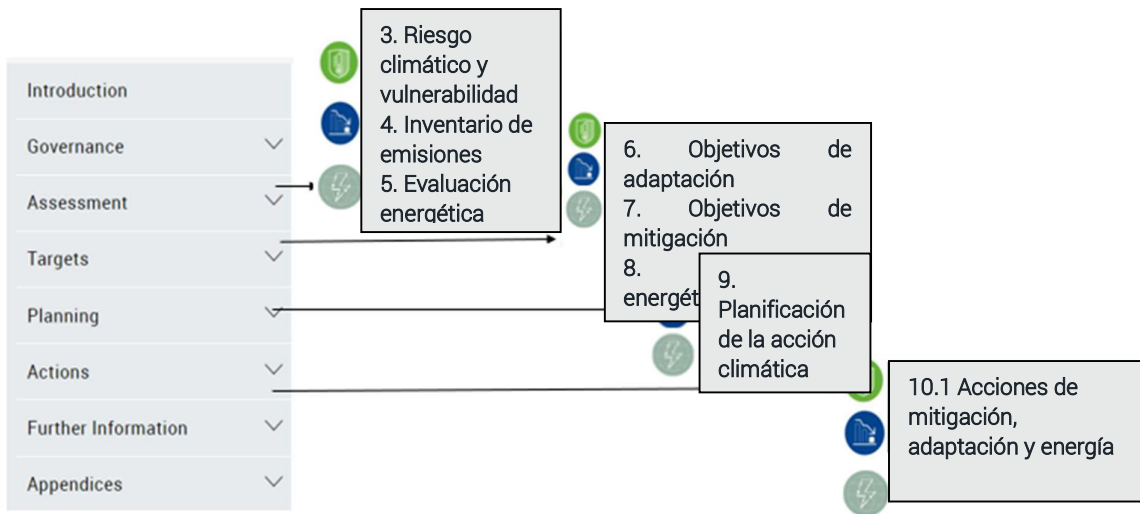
Introduction

Governance

Assessment

Targets

Planning

Actions

Further Information

Appendices

3. Riesgo climático y vulnerabilidad
4. Inventario de emisiones
5. Evaluación energética

6. Objetivos de adaptación
7. Objetivos de mitigación
8. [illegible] energét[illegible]

9. Planificación de la acción climática

10.1 Acciones de mitigación, adaptación y energía